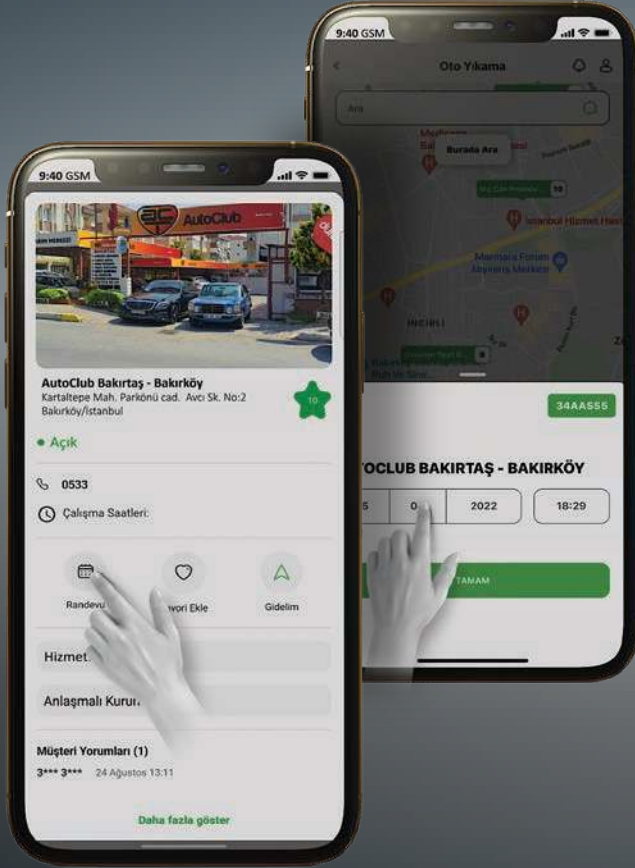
9:40 GSM

Oto Yıkama

Ara

Burada Ara

İstanbul Hizmet

Marmara Forum Alışveriş Merkezi

İNCİRLİ

9:40 GSM

AutoClub

AutoClub Bakırtaş - Bakırköy
Kartaltepe Mah. Parkönü cad. Avcı Sk. No:2 Bakırköy/İstanbul

10

• Açık

0533

Çalışma Saatleri:

Randevu

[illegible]vori Ekle

Gidelim

Hizmet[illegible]

Anlaşmalı Kuru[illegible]

Müşteri Yorumları (1)

3*** 3*** 24 Ağustos 13:11

Daha fazla göster

34AA555

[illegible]TOCLUB BAKIRTAŞ - BAKIRKÖY

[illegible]5 | 0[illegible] | 2022 | 18:29

TAMAM